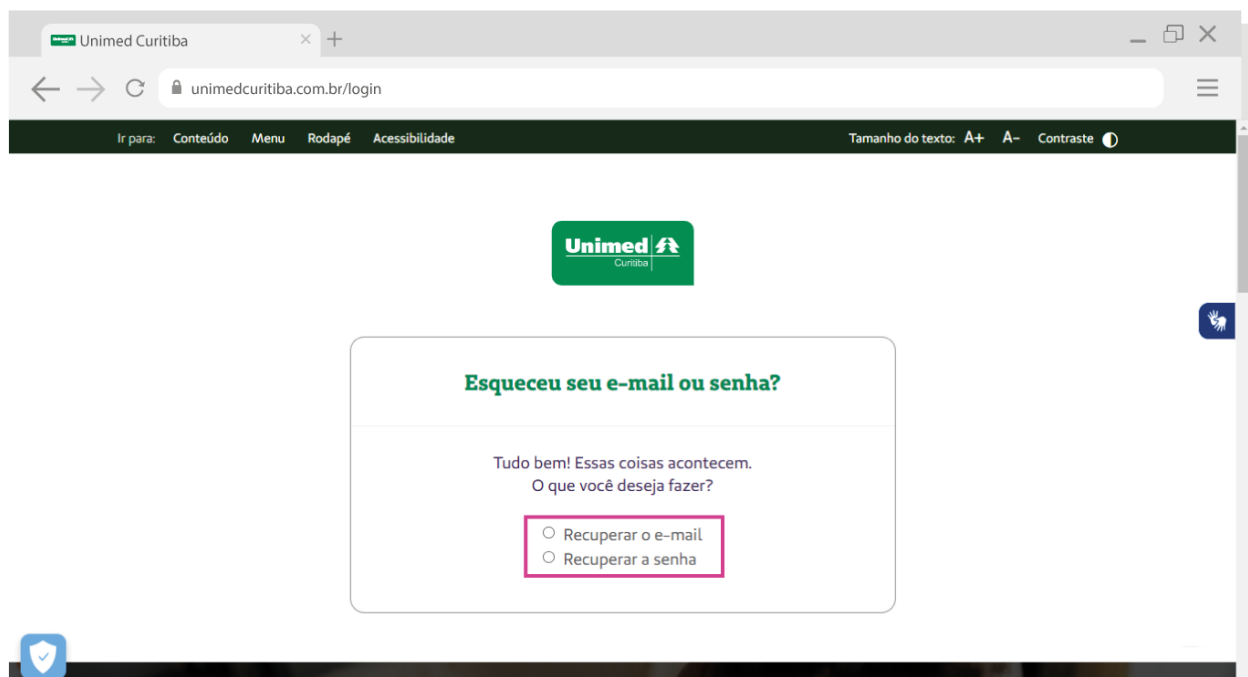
Unimed Curitiba

unimedcuritiba.com.br/login

Ir para: Conteúdo Menu Rodapé Acessibilidade

Tamanho do texto: A+ A- Contraste

Unimed
Curitiba

Esqueceu seu e-mail ou senha?

Tudo bem! Essas coisas acontecem.
O que você deseja fazer?

Recuperar o e-mail
Recuperar a senha